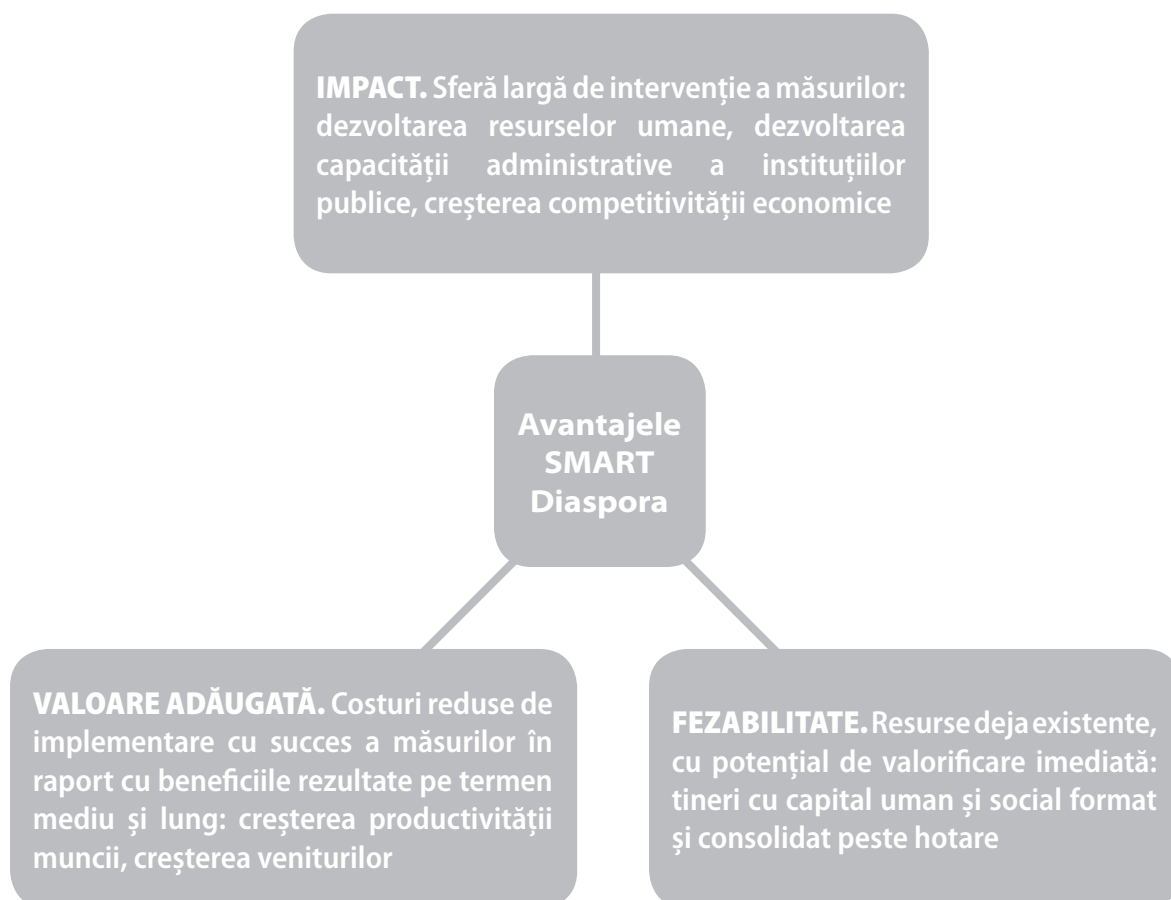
IMPACT. Sferă largă de intervenție a măsurilor: dezvoltarea resurselor umane, dezvoltarea capacității administrative a instituțiilor publice, creșterea competitivității economice

Avantajele SMART Diaspora

VALOARE ADĂUGATĂ. Costuri reduse de implementare cu succes a măsurilor în raport cu beneficiile rezultate pe termen mediu și lung: creșterea productivității muncii, creșterea veniturilor

FEZABILITATE. Resurse deja existente, cu potențial de valorificare imediată: tineri cu capital uman și social format și consolidat peste hotare